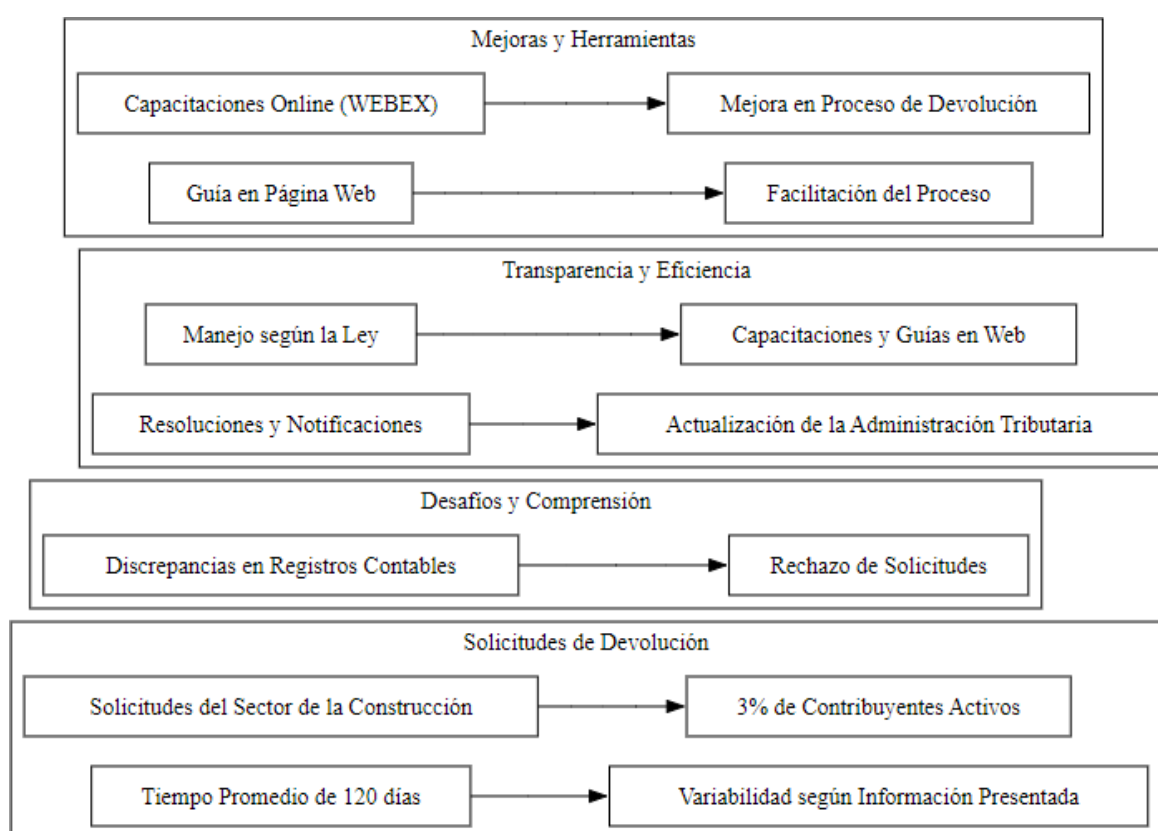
Mejoras y Herramientas

Capacitaciones Online (WEBEX)

Mejora en Proceso de Devolución

Guía en Página Web

Facilitación del Proceso

Transparencia y Eficiencia

Manejo según la Ley

Capacitaciones y Guías en Web

Resoluciones y Notificaciones

Actualización de la Administración Tributaria

Desafíos y Comprensión

Discrepancias en Registros Contables

Rechazo de Solicitudes

Solicitudes de Devolución

Solicitudes del Sector de la Construcción

3% de Contribuyentes Activos

Tiempo Promedio de 120 días

Variabilidad según Información Presentada